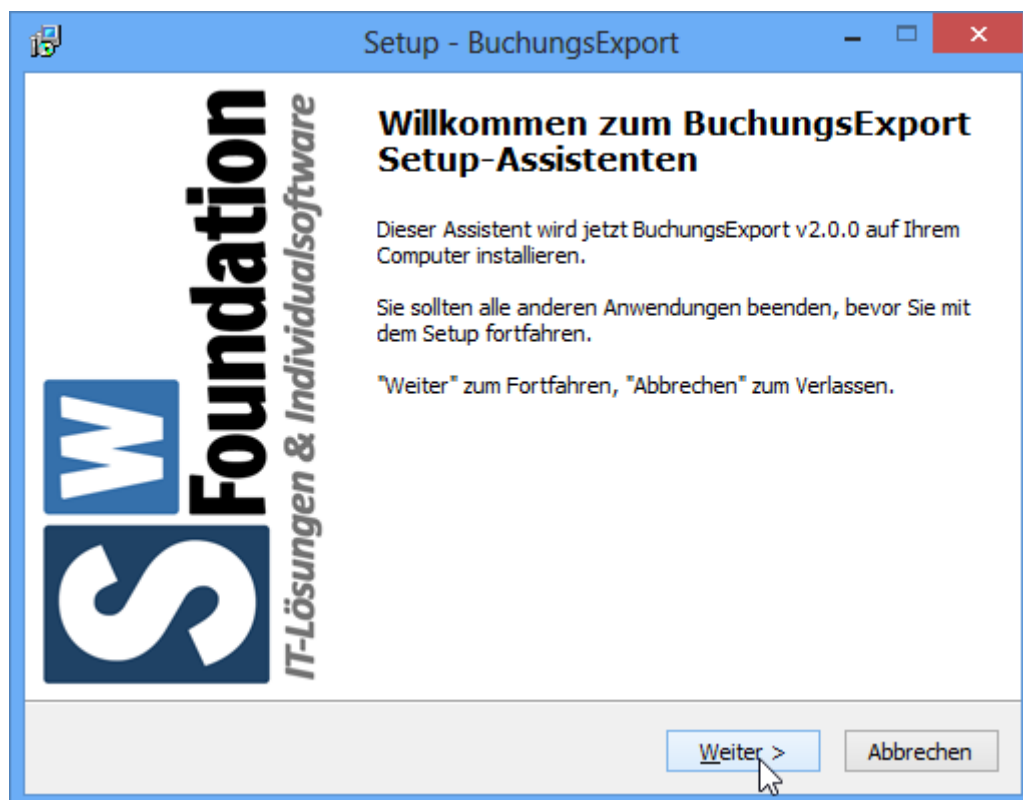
Setup - BuchungsExport

SW Foundation
IT-Lösungen & Individualsoftware

Willkommen zum BuchungsExport Setup-Assistenten

Dieser Assistent wird jetzt BuchungsExport v2.0.0 auf Ihrem Computer installieren.

Sie sollten alle anderen Anwendungen beenden, bevor Sie mit dem Setup fortfahren.

"Weiter" zum Fortfahren, "Abbrechen" zum Verlassen.

Weiter >
Abbrechen